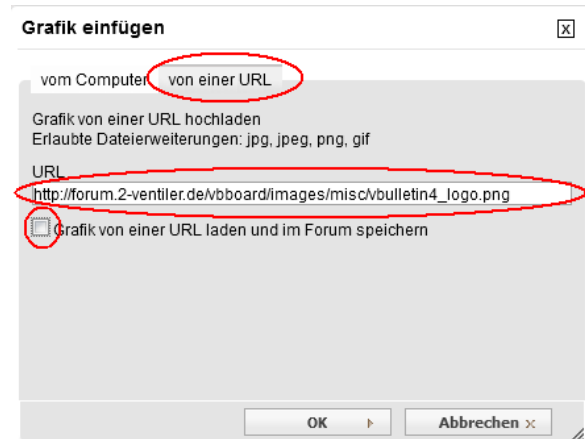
Grafik einfügen

X

vom Computer

von einer URL

Grafik von einer URL hochladen
Erlaubte Dateierweiterungen: jpg, jpeg, png, gif

URL

http://forum.2-ventiler.de/vbboard/images/misc/vbulletin4_logo.png

Grafik von einer URL laden und im Forum speichern

OK

Abbrechen x